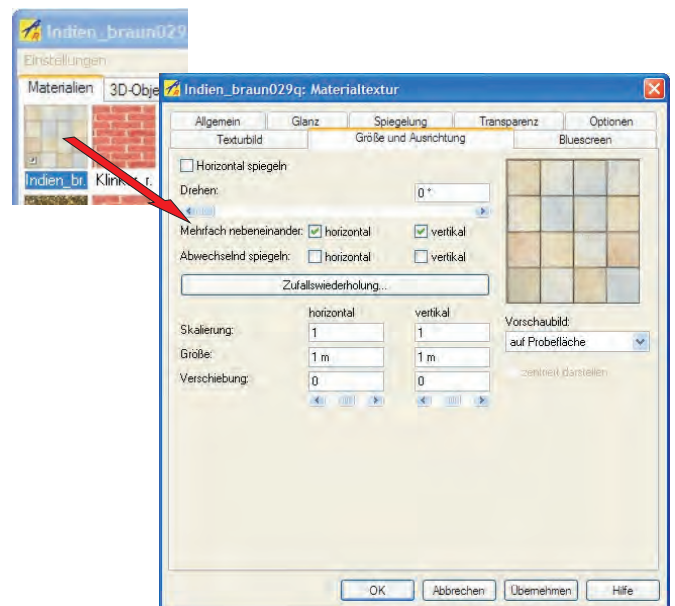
Indien_braun029

Einstellungen

Materialien

3D-Obje

Indien_br.

Klinker_r.

Indien_braun029q: Materialtextur

Allgemein

Glanz

Spiegelung

Transparenz

Optionen

Texturbild

Größe und Ausrichtung

Bluescreen

Horizontal spiegeln

Drehen:

0 °

Mehrfach nebeneinander:

horizontal

vertikal

Abwechselnd spiegeln:

horizontal

vertikal

Zufallswiederholung...

horizontal

vertikal

Skalierung:

1

1

Größe:

1 m

1 m

Verschiebung:

0

0

Vorschaubild:

auf Probefläche

zentriert darstellen

OK

Abbrechen

Übernehmen

Hilfe